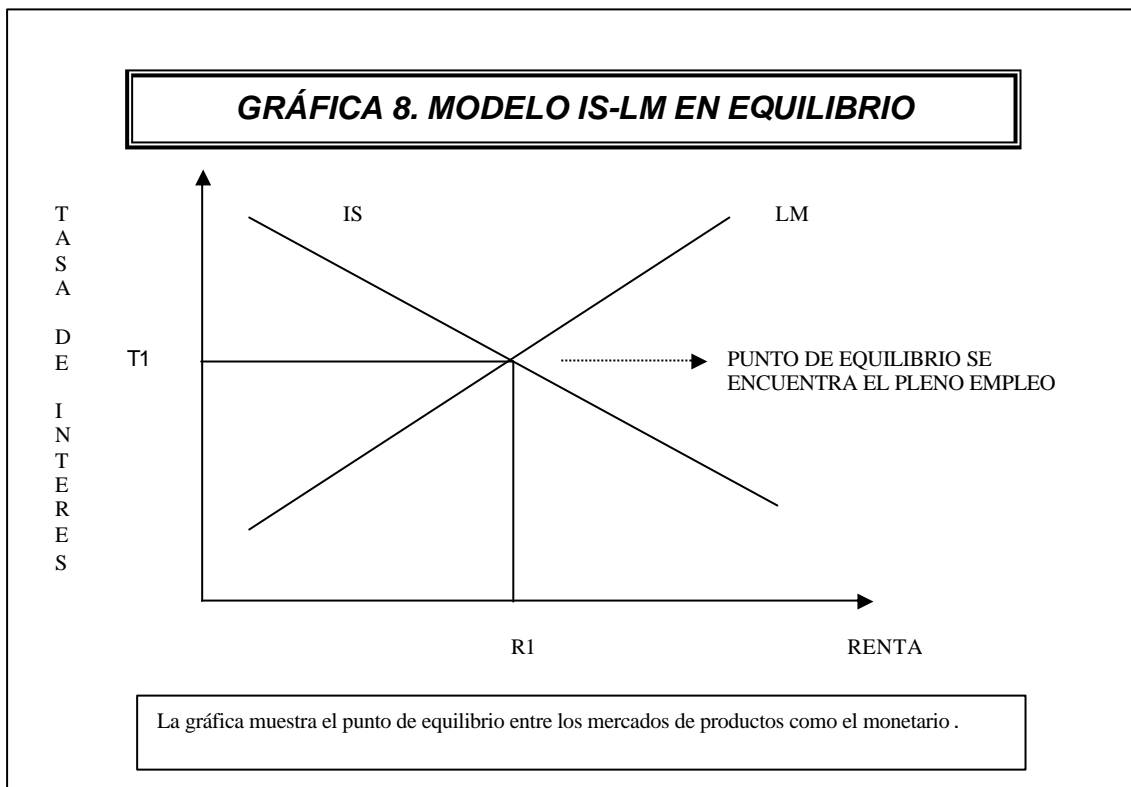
GRÁFICA 8. MODELO IS-LM EN EQUILIBRIO

TASA DE INTERES

IS

LM

T1

PUNTO DE EQUILIBRIO SE ENCUENTRA EL PLENO EMPLEO

R1

RENTA

La gráfica muestra el punto de equilibrio entre los mercados de productos como el monetario .